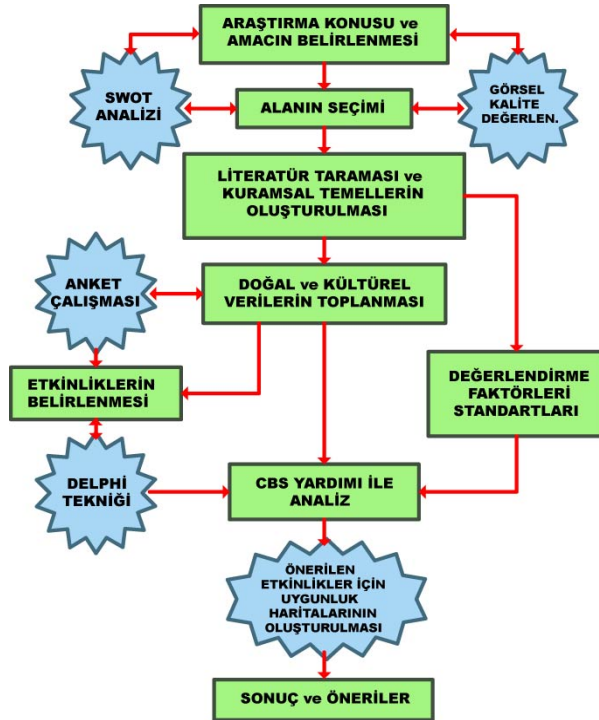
ARAŞTIRMA KONUSU ve AMACIN BELİRLENMESİ

SWOT ANALİZİ

ALANIN SEÇİMİ

GÖRSEL KALİTE DEĞERLEN.

LİTERATÜR TARAMASI ve KURAMSAL TEMELLERİN OLUŞTURULMASI

ANKET ÇALIŞMASI

DOĞAL ve KÜLTÜREL VERİLERİN TOPLANMASI

ETKİNLİKLERİN BELİRLENMESİ

DEĞERLENDİRME FAKTÖRLERİ STANDARTLARI

DELPHİ TEKNİĞİ

CBS YARDIMI İLE ANALİZ

ÖNERİLEN ETKİNLİKLER İÇİN UYGUNLUK HARİTALARININ OLUŞTURULMASI

SONUÇ ve ÖNERİLER